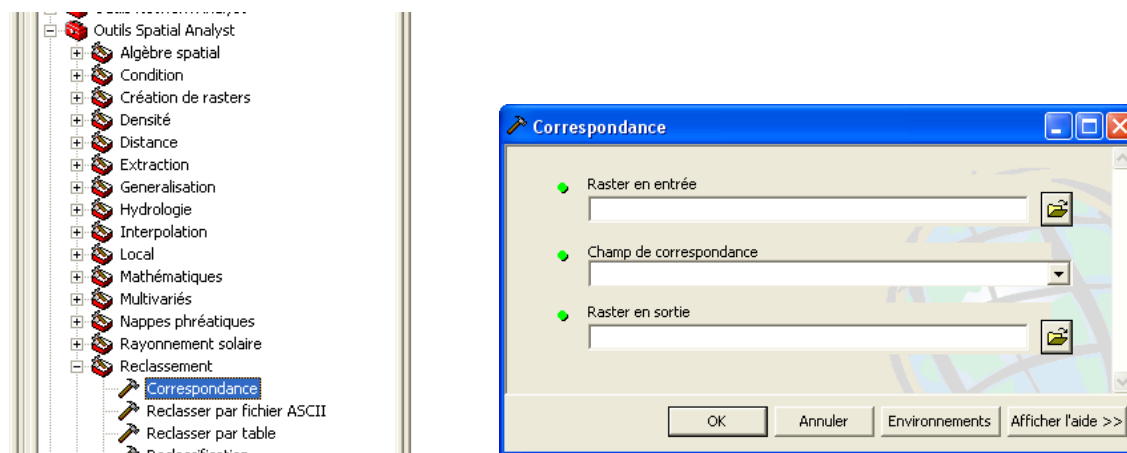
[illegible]
Outils Spatial Analyst
Algèbre spatial
Condition
Création de rasters
Densité
Distance
Extraction
Generalisation
Hydrologie
Interpolation
Local
Mathématiques
Multivariés
Nappes phréatiques
Rayonnement solaire
Reclassement
Correspondance
Reclasser par fichier ASCII
Reclasser par table
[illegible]

Correspondance
Raster en entrée
Champ de correspondance
Raster en sortie
OK
Annuler
Environnements
Afficher l'aide >>